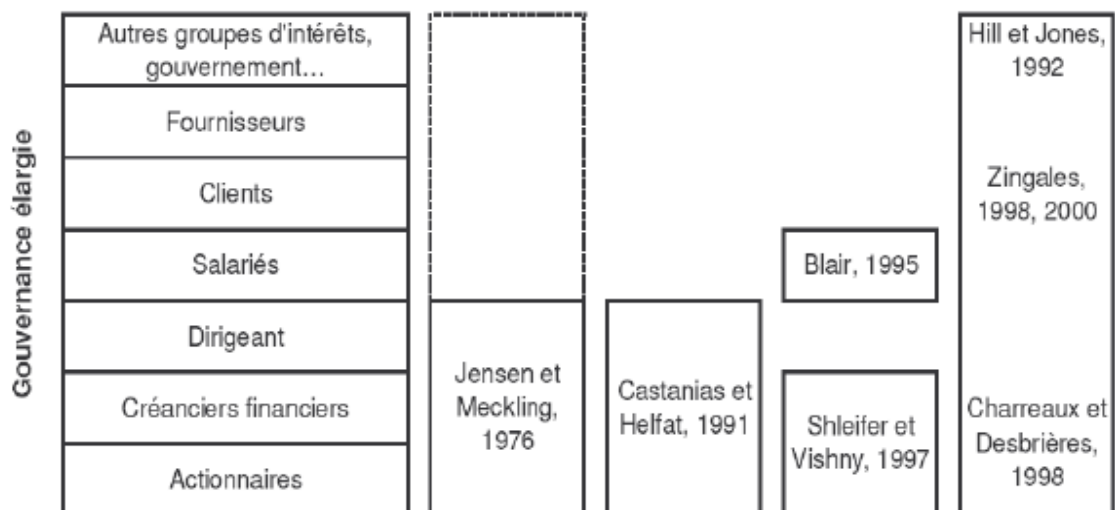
Gouvernance élargie

Autres groupes d'intérêts, gouvernement…

Fournisseurs

Clients

Salariés

Dirigeant

Créanciers financiers

Actionnaires

Jensen et Meckling, 1976

Castanias et Helfat, 1991

Blair, 1995

Shleifer et Vishny, 1997

Hill et Jones, 1992

Zingales, 1998, 2000

Charreaux et Desbrières, 1998